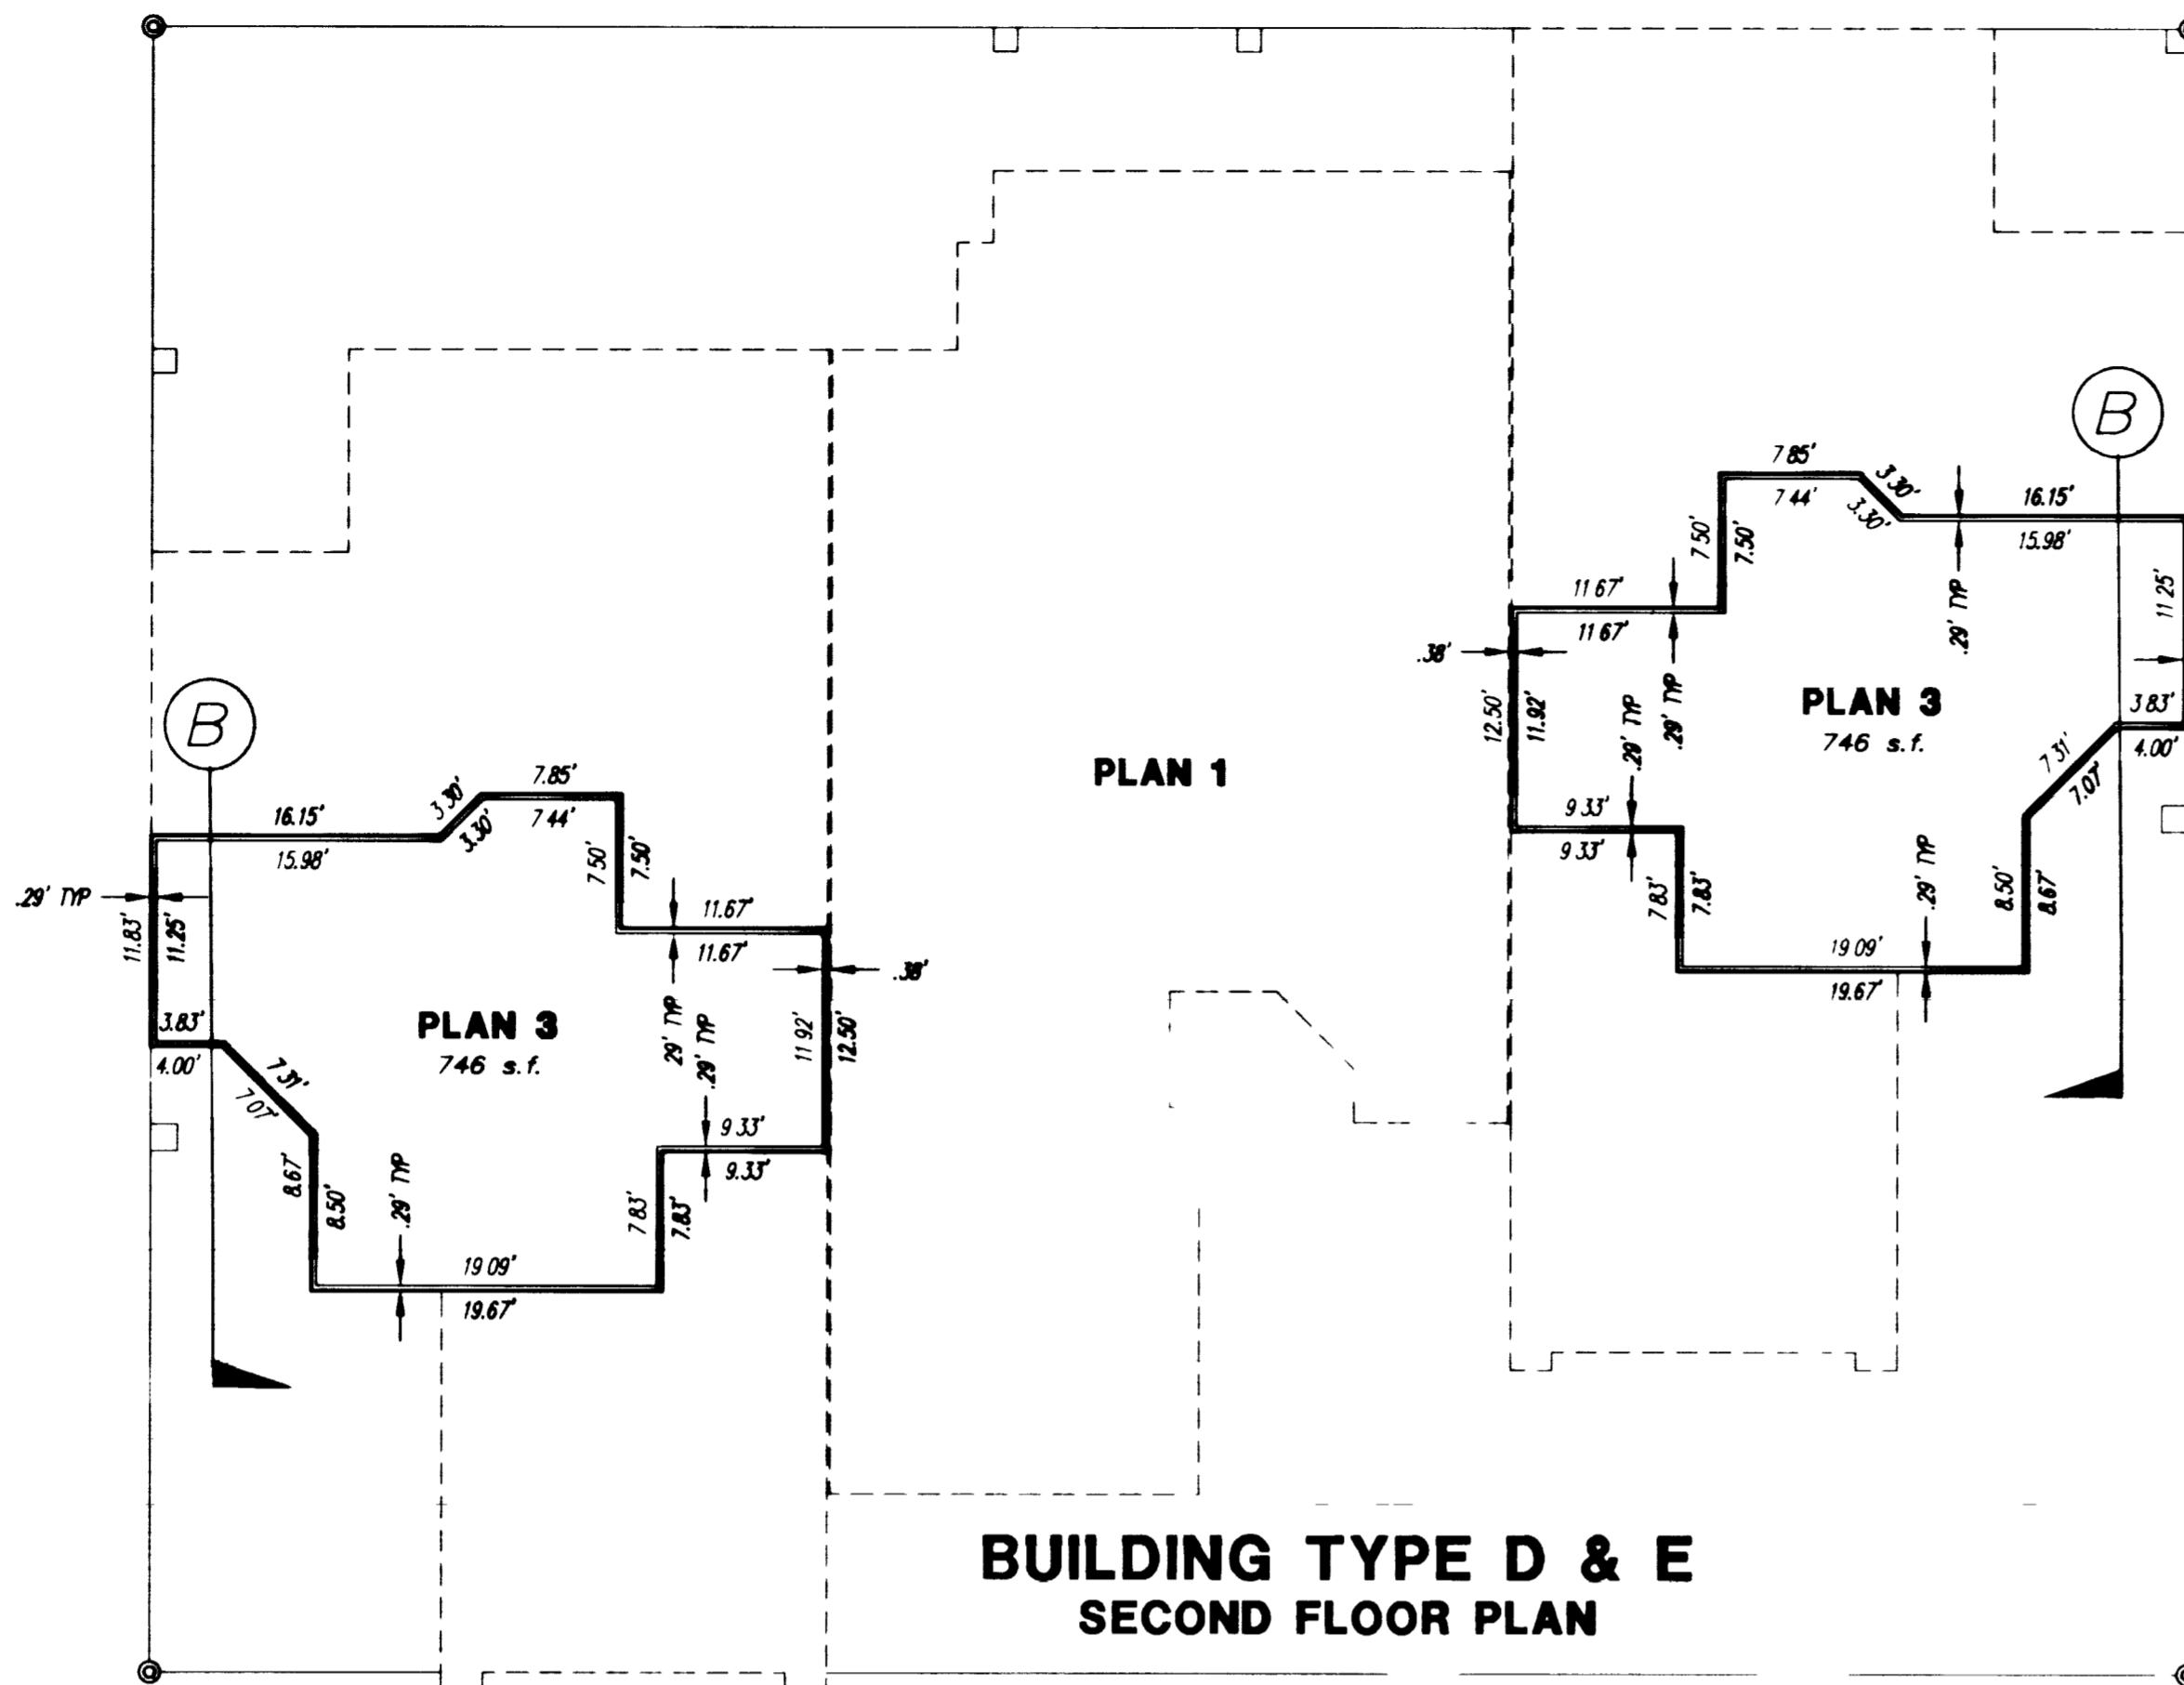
B

7.85'
3.30'
7.44'
3.30'
16.15'
15.98'
7.50'
7.50'
11.67'
11.67'
.29' TYP
.38'
12.50'
11.92'
.29' TYP
.29' TYP
PLAN 3
746 s.f.
11.25'
3.83'
4.00'
7.31'
7.07'
9.33'
9.33'
7.83'
7.83'
.29' TYP
8.50'
8.67'
19.09'
19.67'

PLAN 1

B

16.15'
3.30'
7.85'
3.30'
7.44'
15.98'
.29' TYP
7.50'
7.50'
11.67'
11.67'
11.83'
11.25'
.38'
PLAN 3
746 s.f.
29' TYP
.29' TYP
3.83'
4.00'
7.31'
7.07'
11.92'
12.50'
9.33'
9.33'
8.67'
8.50'
.29' TYP
7.83'
7.83'
19.09'
19.67'

BUILDING TYPE D & E
SECOND FLOOR PLAN